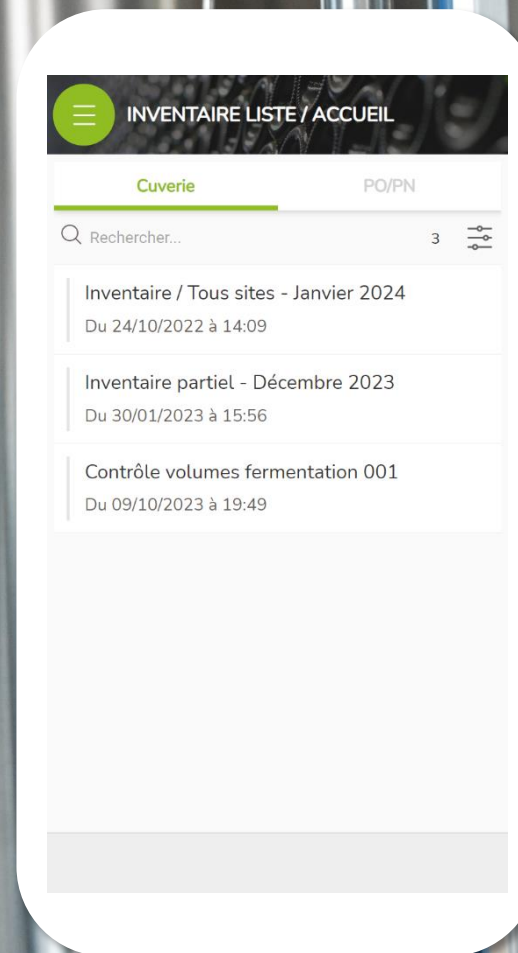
INVENTAIRE LISTE / ACCUEIL

Cuverie

PO/PN

Rechercher...

3

Inventaire / Tous sites - Janvier 2024
Du 24/10/2022 à 14:09

Inventaire partiel - Décembre 2023
Du 30/01/2023 à 15:56

Contrôle volumes fermentation 001
Du 09/10/2023 à 19:49